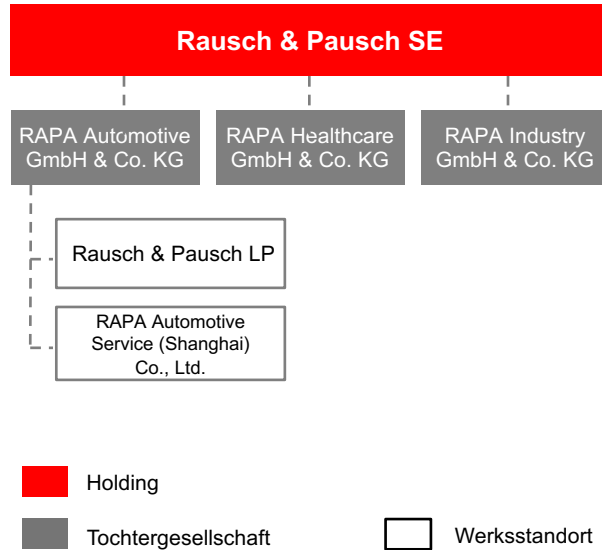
Rausch & Pausch SE

RAPA Automotive GmbH & Co. KG

RAPA Healthcare GmbH & Co. KG

RAPA Industry GmbH & Co. KG

Rausch & Pausch LP

RAPA Automotive Service (Shanghai) Co., Ltd.

Holding

Tochtergesellschaft

Werksstandort